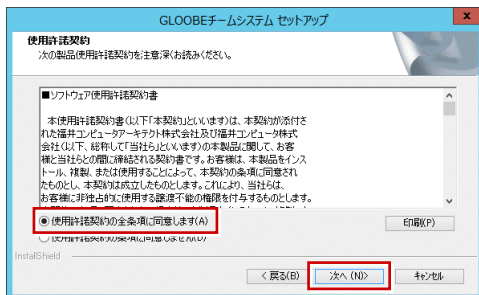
GLOOBEチームシステム セットアップ

使用許諾契約
次の製品使用許諾契約を注意深くお読みください。

■ソフトウェア使用許諾契約書

本使用許諾契約書(以下「本契約」といいます)は、本契約が添付された福井コンピュータアーキテクト株式会社及び福井コンピュータ株式会社(以下、総称して「当社ら」といいます)の本製品に関して、お客様と当社らとの間に締結される契約書です。お客様は、本製品をインストール、複製、または使用することによって、本契約の条項に同意されたものとし、本契約は成立したものとします。これにより、当社らは、お客様に非独占的に使用する譲渡不能の権利を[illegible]

◉ 使用許諾契約の全条項に同意します(A)
○ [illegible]

印刷(P)

InstallShield

< 戻る(B)
次へ (N)>
キャンセル